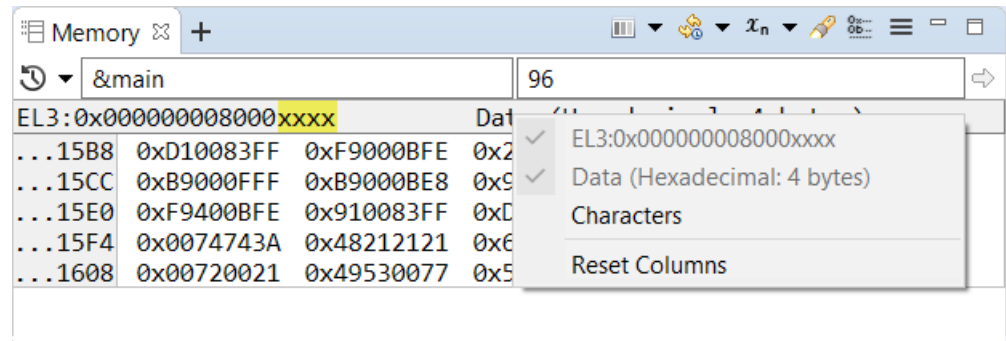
Memory ⊠ +

&main

96

EL3:0x000000008000xxxx Dat

| | | | |
|---|---|---|---|
| ...15B8 | 0xD10083FF | 0xF9000BFE | 0x2 |
| ...15CC | 0xB9000FFF | 0xB9000BE8 | 0x9 |
| ...15E0 | 0xF9400BFE | 0x910083FF | 0xD |
| ...15F4 | 0x0074743A | 0x48212121 | 0x6 |
| ...1608 | 0x00720021 | 0x49530077 | 0x5 |

EL3:0x000000008000xxxx
Data (Hexadecimal: 4 bytes)
Characters
Reset Columns